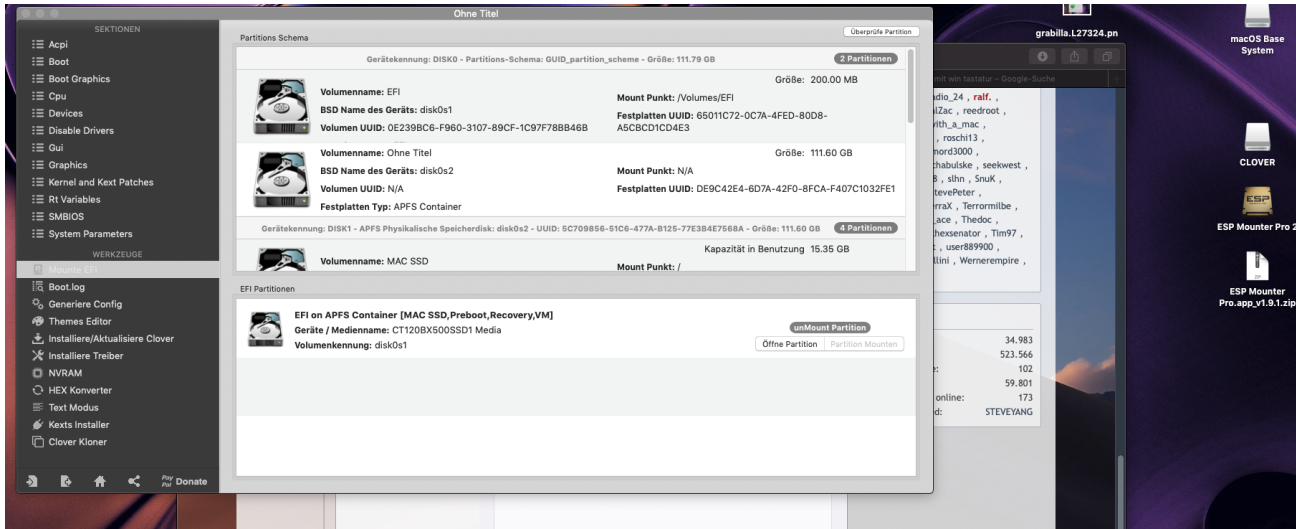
Ohne Titel

SEKTIONEN
Acpi
Boot
Boot Graphics
Cpu
Devices
Disable Drivers
Gui
Graphics
Kernel and Kext Patches
Rt Variables
SMBIOS
System Parameters

WERKZEUGE
Mounte EFI
Boot.log
Generiere Config
Themes Editor
Installiere/Aktualisiere Clover
Installiere Treiber
NVRAM
HEX Konverter
Text Modus
Kexts Installer
Clover Kloner

Donate

Partitions Schema
Überprüfe Partition

Gerätekennung: DISK0 - Partitions-Schema: GUID_partition_scheme - Größe: 111.79 GB
2 Partitionen

Volumenname: EFI
BSD Name des Geräts: disk0s1
Volumen UUID: 0E239BC6-F960-3107-89CF-1C97F78BB46B
Größe: 200.00 MB
Mount Punkt: /Volumes/EFI
Festplatten UUID: 65011C72-0C7A-4FED-80D8-A5CBCD1CD4E3

Volumenname: Ohne Titel
BSD Name des Geräts: disk0s2
Volumen UUID: N/A
Festplatten Typ: APFS Container
Größe: 111.60 GB
Mount Punkt: N/A
Festplatten UUID: DE9C42E4-6D7A-42F0-8FCA-F407C1032FE1

Gerätekennung: DISK1 - APFS Physikalische Speicherdisk: disk0s2 - UUID: 5C709856-51C6-477A-B125-77E3B4E7568A - Größe: 111.60 GB
4 Partitionen

Volumenname: MAC SSD
Kapazität in Benutzung 15.35 GB
Mount Punkt: /

EFI Partitionen

EFI on APFS Container [MAC SSD,Preboot,Recovery,VM]
Geräte / Medienname: CT120BX500SSD1 Media
Volumenkennung: disk0s1
unMount Partition
Öffne Partition
Partition Mounten

grabilla.L27324.pn
mit win tastatur – Google-Suche
dio_24 , ralf. ,
lZac , reedroot ,
ith_a_mac ,
, roschi13 ,
nord3000 ,
chabulske , seekwest ,
8 , slhn , SnuK ,
tevePeter ,
rraX , Terrormilbe ,
ace , Thedoc ,
hexsenator , Tim97 ,
: , user889900 ,
llini , Wernerempire ,

34.983
523.566
e: 102
59.801
online: 173
d: STEVEYANG

macOS Base System
CLOVER
ESP Mounter Pro 2
ESP Mounter Pro.app_v1.9.1.zip